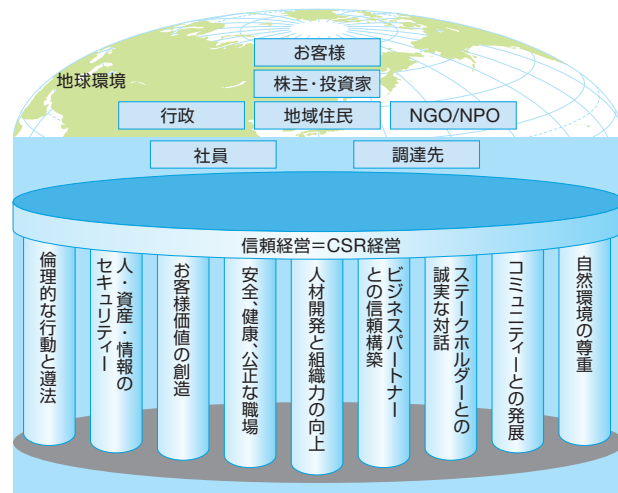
地球環境

お客様

株主・投資家

行政

地域住民

NGO/NPO

社員

調達先

信頼経営＝CSR経営

倫理的な行動と遵法

人・資産・情報のセキュリティー

お客様価値の創造

安全、健康、公正な職場

人材開発と組織力の向上

ビジネスパートナーとの信頼構築

ステークホルダーとの誠実な対話

コミュニティーとの発展

自然環境の尊重